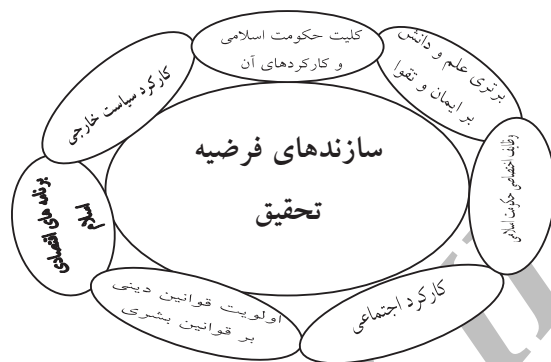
سازندهای فرضیه
تحقیق

کلیت حکومت اسلامی
و کارکردهای آن

برتری علم و دانش
بر ایمان و تقوا

وظایف اختصاصی حکومت اسلامی

کارکرد اجتماعی

اولویت قوانین دینی
بر قوانین بشری

برنامه های اقتصادی
اسلام

کارکرد سیاست خارجی